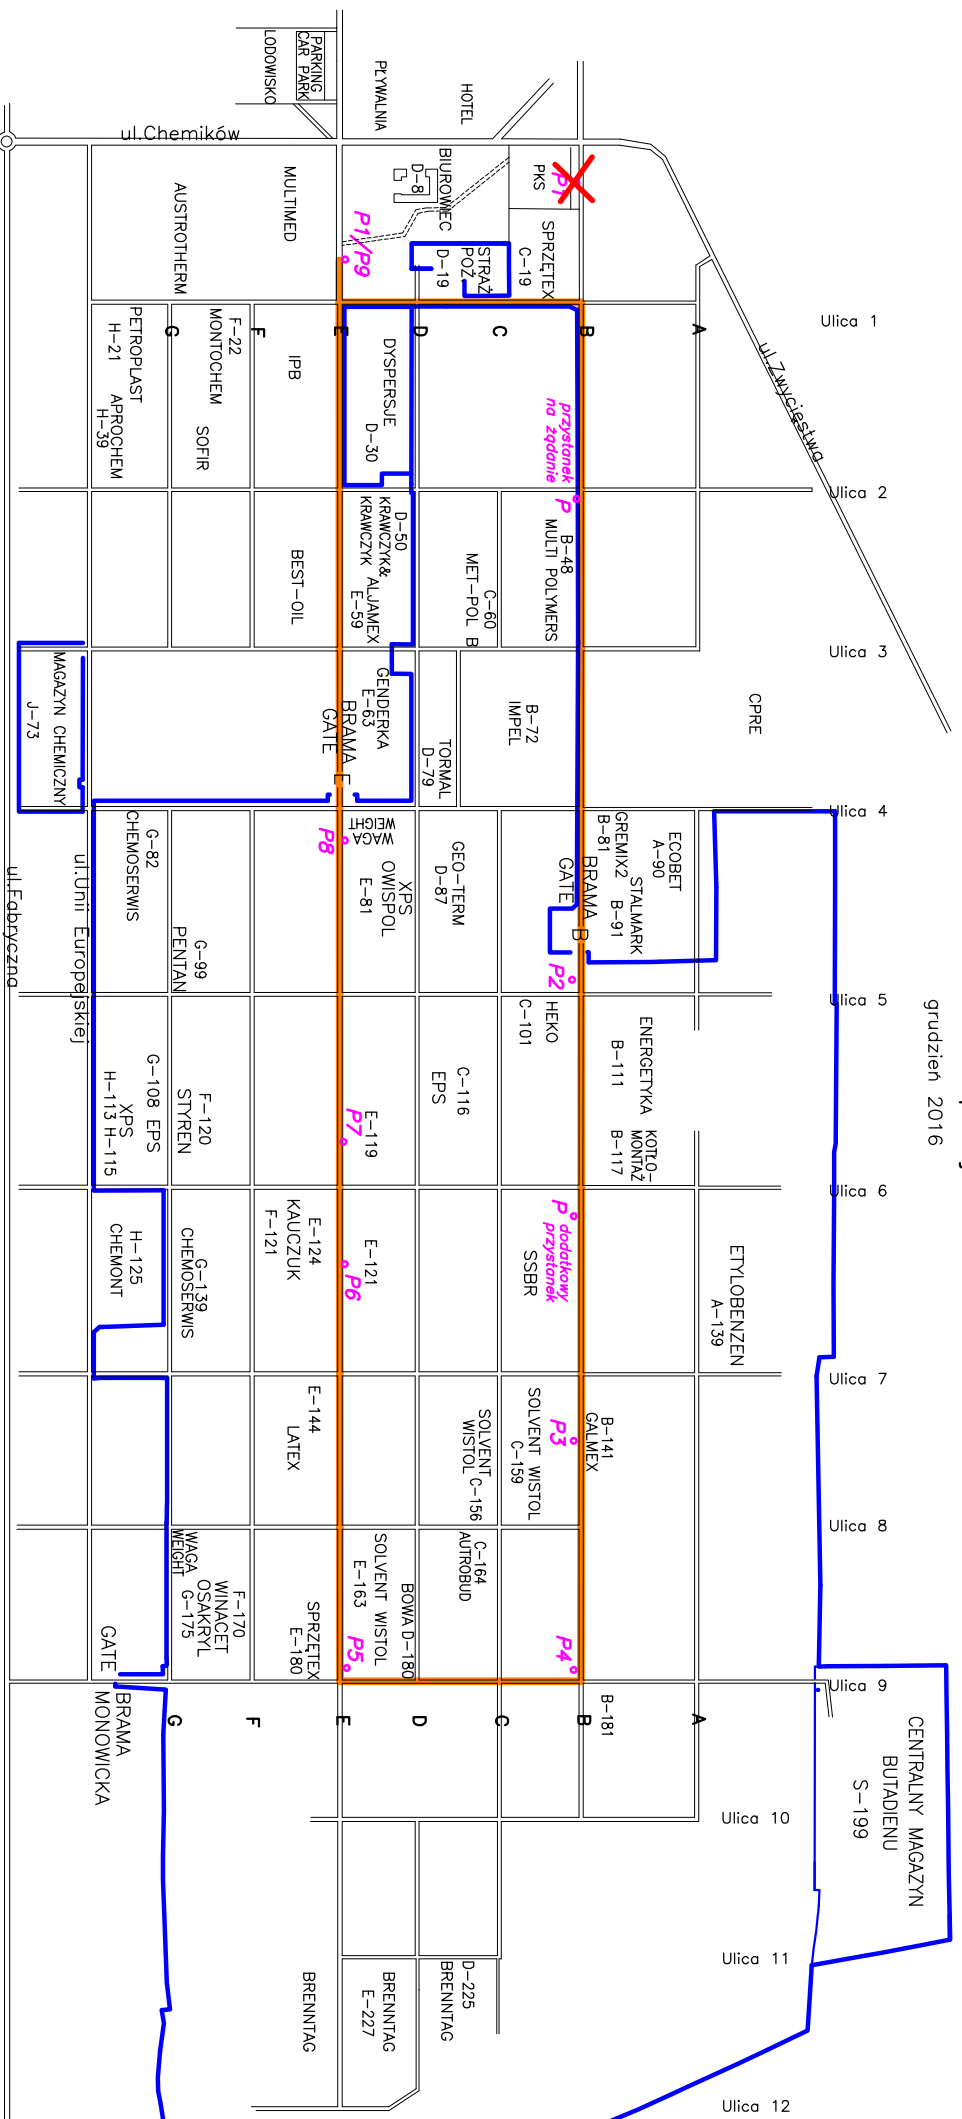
PARKING
CAR PARK
LODOWISKO
PŁYWALNIA
HOTEL
ul.Chemików
MULTIMED
AUSTROTHERM
BIUROWIEC
D-8
PKS
P1
P1/P9
SPRZĘTEX
C-19
STRAŻ
POŻ.
D-19
Ulica 1
ul.Zwycięstwa
G
F
E
D
C
B
A
PETROPLAST
H-21
APROCHEM
H-39
F-22
MONTOCHEM
SOFIR
IPB
DYSPERSJE
D-30
przystanek
na żądanie
P
Ulica 2
D-50
KRAWCZYK&
KRAWCZYK
ALJAMEX
E-59
BEST-OIL
MET-POL
C-60
B
B-48
MULTI POLYMERS
Ulica 3
MAGAZYN CHEMICZNY
J-73
GENDERKA
E-63
BRAMA E
GATE
TORMAL
D-79
B-72
IMPEL
CPRE
Ulica 4
G-82
CHEMOSERWIS
ul.Unii Europejskiej
ul.Fabryczna
G-99
PENTAN
P8
WAGA
WEIGHT
XPS
OWISPOL
E-81
GEO-TERM
D-87
BRAMA B
GATE
P2
ECOBET
A-90
GREMIX2
B-81
STALMARK
B-91
Ulica 5
grudzień 2016
G-108 EPS
XPS
H-113 H-115
F-120
STYREN
P7
E-119
C-116
EPS
HEKO
C-101
ENERGETYKA
B-111
KOTŁO-
MONTAŻ
B-117
Ulica 6
H-125
CHEMONT
G-139
CHEMOSERWIS
E-124
KAUCZUK
F-121
E-121
P6
P dodatkowy
przystanek
SSBR
ETYLOBENZEN
A-139
Ulica 7
E-144
LATEX
SOLVENT
WISTOL
C-156
SOLVENT WISTOL
C-159
P3
B-141
GALMEX
Ulica 8
GATE
WAGA
WEIGHT
F-170
WINACET
OSAKRYL
G-175
SPRZĘTEX
E-180
SOLVENT WISTOL
E-163
P5
BOWA D-180
C-164
AUTROBUD
P4
Ulica 9
G
F
E
D
C
B
A
B-181
BRAMA
MONOWICKA
CENTRALNY MAGAZYN
BUTADIENU
S-199
Ulica 10
Ulica 11
BRENNTAG
BRENNTAG
E-227
D-225
BRENNTAG
Ulica 12